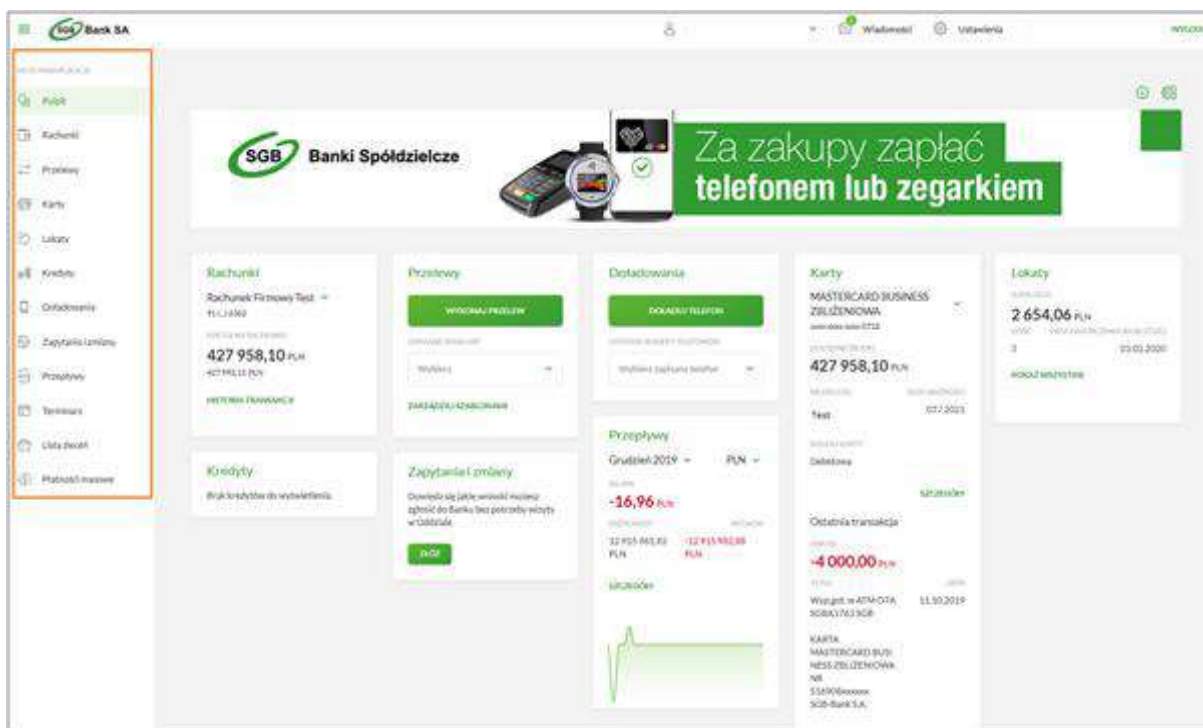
SGB Bank SA

Wiadomości Ustawienia WYLOG

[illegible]

Pulpit
Rachunki
Przelewy
Karty
Lokaty
Kredyty
Doładowania
Zapytania i zmiany
Przepływy
Terminarz
Lista zleceń
Płatności masowe

SGB Banki Spółdzielcze

Za zakupy zapłać telefonem lub zegarkiem

Rachunki
Rachunek Firmowy Test
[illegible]
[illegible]
427 958,10 PLN
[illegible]
HISTORIA TRANSAKCJI

Kredyty
Brak kredytów do wyświetlenia.

Przelewy
WYKONAJ PRZELEW
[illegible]
Wybierz
ZARZĄDZAJ SZABLONAMI

Zapytania i zmiany
Dowiedz się jakie wnioski możesz zgłosić do Banku bez potrzeby wizyty w Oddziale.
ZGŁOŚ

Doładowania
DOŁADUJ TELEFON
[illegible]
Wybierz zapisany telefon

Przepływy
Grudzień 2019 PLN
SALDO
-16,96 PLN
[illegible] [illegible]
12 915 465,92 PLN -12 915 950,88 PLN
SZCZEGÓŁY

Karty
MASTERCARD BUSINESS ZBLIŻENIOWA
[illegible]
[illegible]
427 958,10 PLN
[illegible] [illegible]
Test 07.2021
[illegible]
Debetowa
SZCZEGÓŁY
Ostatnia transakcja
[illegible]
-4 000,00 PLN
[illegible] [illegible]
Wypł.got. w ATM OTA SGBA1763 SGB 11.10.2019
KARTA MASTERCARD BUSINESS ZBLIŻENIOWA NR 516906xxxxxx SGB-Bank S.A.

Lokaty
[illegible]
2 654,06 PLN
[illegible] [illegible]
3 03.01.2020
POKAŻ WSZYSTKIE